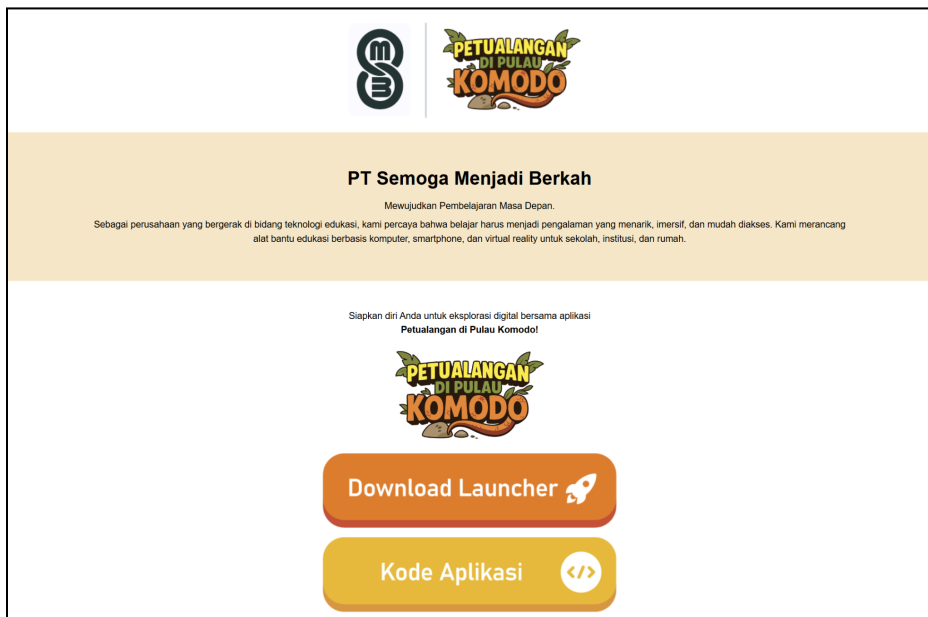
PETUALANGAN DI PULAU KOMODO

PT Semoga Menjadi Berkah

Mewujudkan Pembelajaran Masa Depan.

Sebagai perusahaan yang bergerak di bidang teknologi edukasi, kami percaya bahwa belajar harus menjadi pengalaman yang menarik, imersif, dan mudah diakses. Kami merancang alat bantu edukasi berbasis komputer, smartphone, dan virtual reality untuk sekolah, institusi, dan rumah.

Siapkan diri Anda untuk eksplorasi digital bersama aplikasi
Petualangan di Pulau Komodo!

PETUALANGAN DI PULAU KOMODO

Download Launcher

Kode Aplikasi